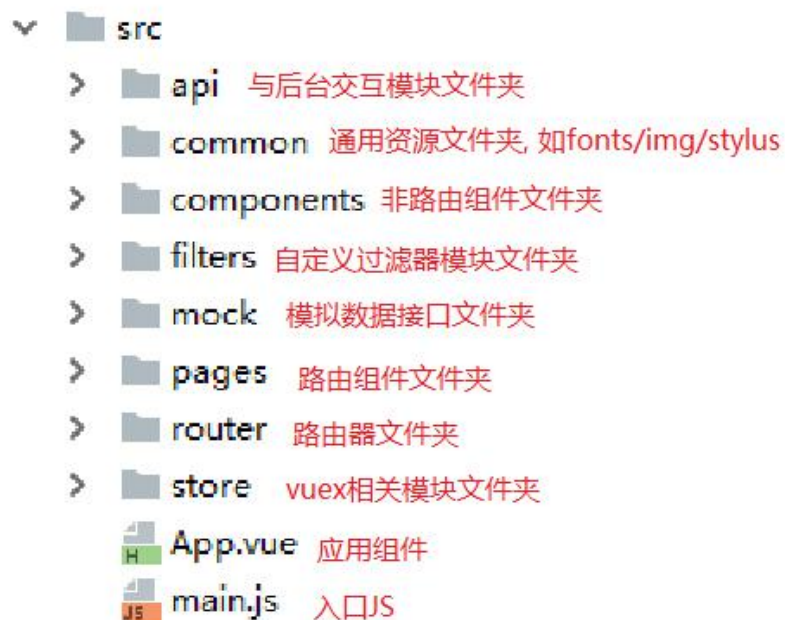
src
api 与后台交互模块文件夹
common 通用资源文件夹, 如fonts/img/stylus
components 非路由组件文件夹
filters 自定义过滤器模块文件夹
mock 模拟数据接口文件夹
pages 路由组件文件夹
router 路由器文件夹
store vuex相关模块文件夹
H App.vue 应用组件
JS main.js 入口JS